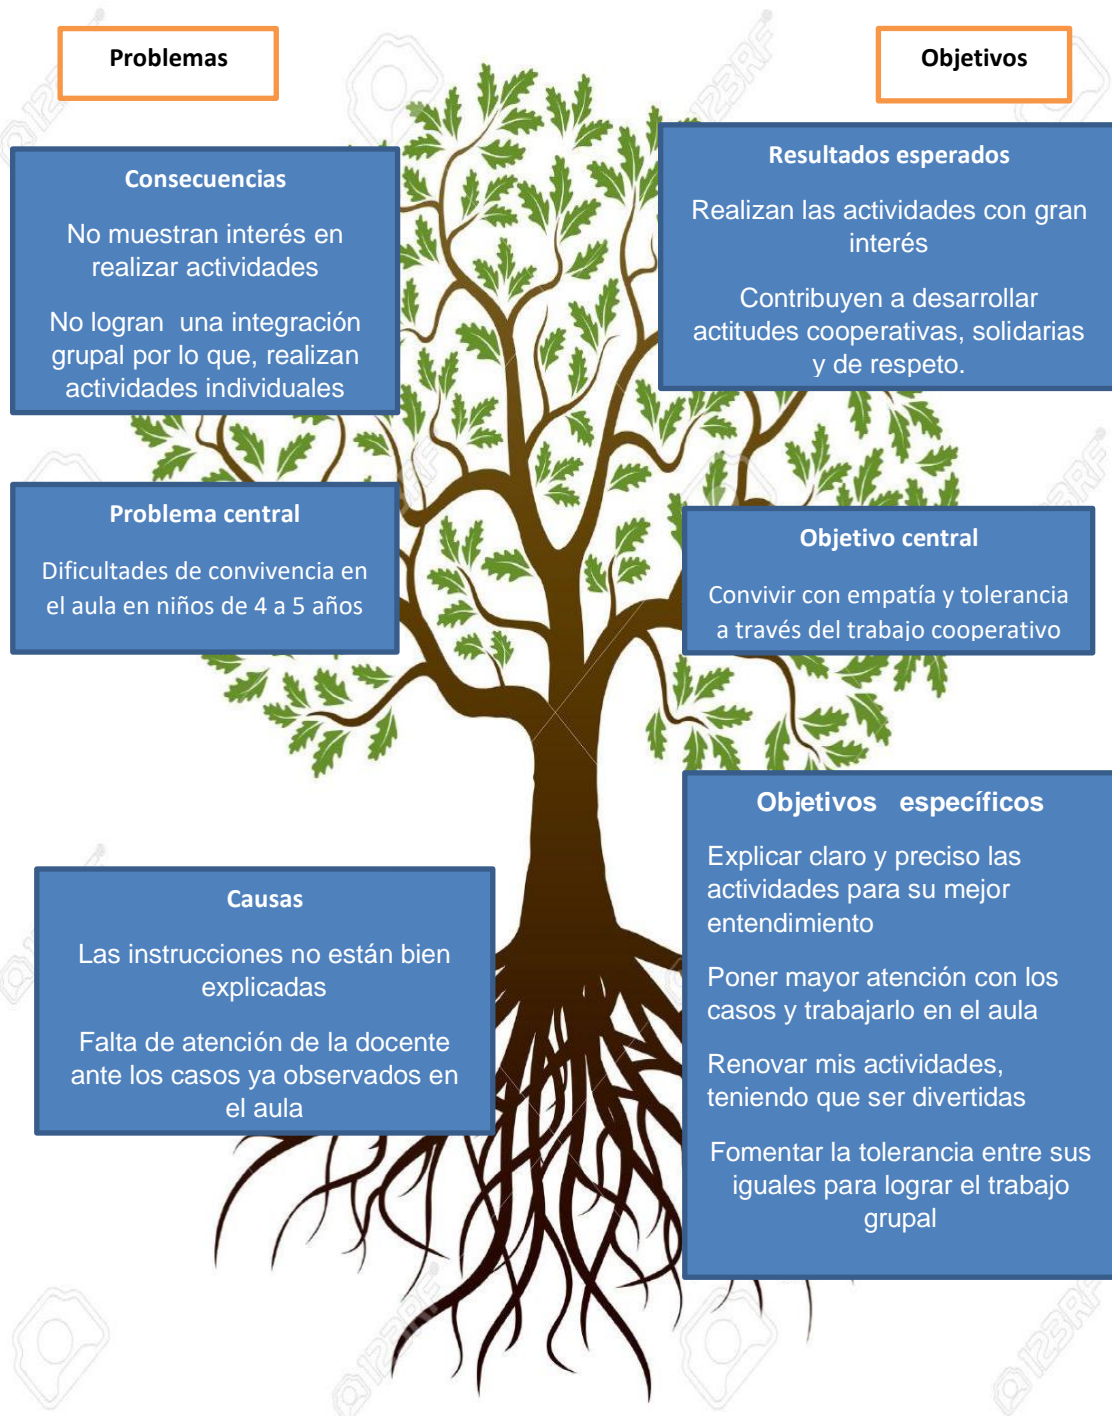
Problemas

Objetivos

Consecuencias

No muestran interés en realizar actividades

No logran una integración grupal por lo que, realizan actividades individuales

Resultados esperados

Realizan las actividades con gran interés

Contribuyen a desarrollar actitudes cooperativas, solidarias y de respeto.

Problema central

Dificultades de convivencia en el aula en niños de 4 a 5 años

Objetivo central

Convivir con empatía y tolerancia a través del trabajo cooperativo

Objetivos específicos

Explicar claro y preciso las actividades para su mejor entendimiento

Poner mayor atención con los casos y trabajarlo en el aula

Renovar mis actividades, teniendo que ser divertidas

Fomentar la tolerancia entre sus iguales para lograr el trabajo grupal

Causas

Las instrucciones no están bien explicadas

Falta de atención de la docente ante los casos ya observados en el aula

123RF